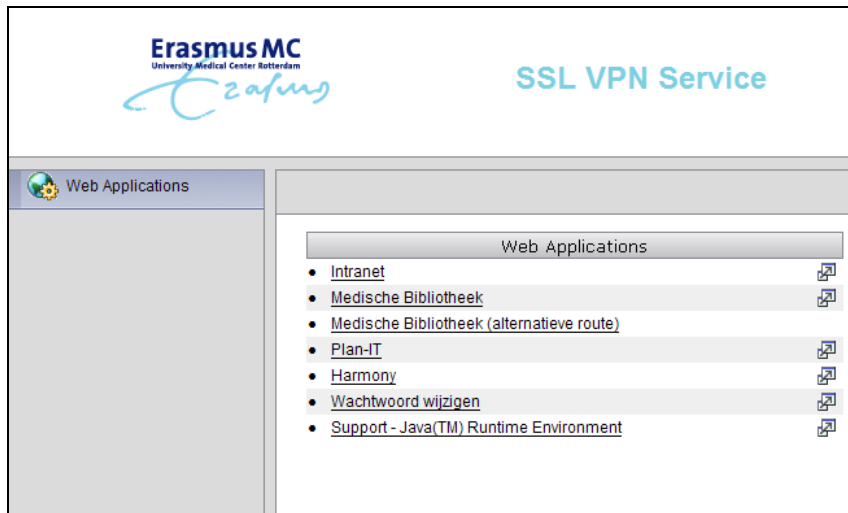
Erasmus MC
University Medical Center Rotterdam
Erafus

SSL VPN Service

Web Applications

Web Applications

- Intranet
- Medische Bibliotheek
- Medische Bibliotheek (alternatieve route)
- Plan-IT
- Harmony
- Wachtwoord wijzigen
- Support - Java(TM) Runtime Environment